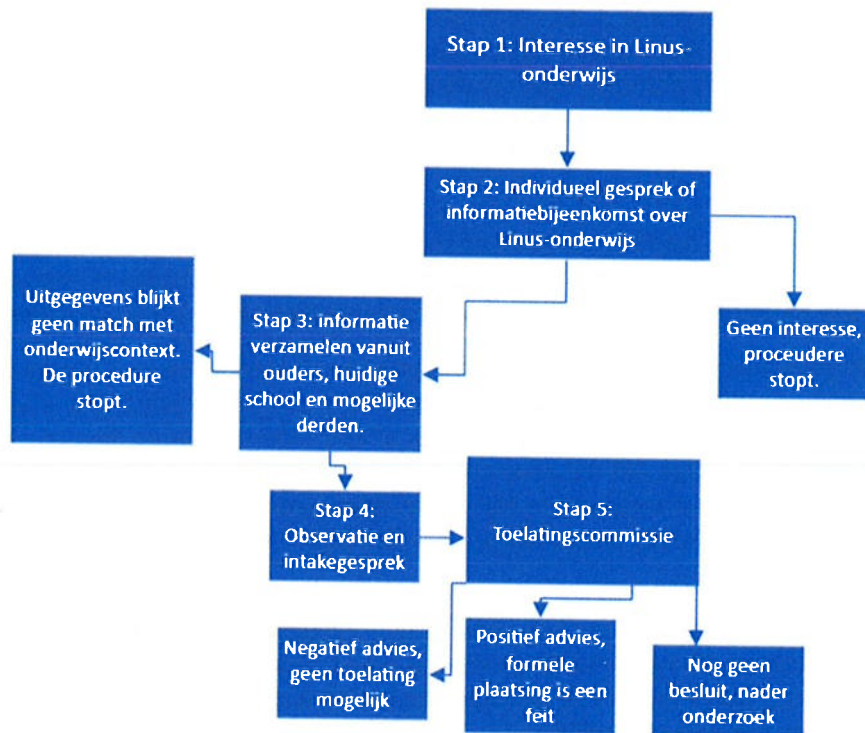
Stap 1: Interesse in Linus-onderwijs

Stap 2: Individueel gesprek of informatiebijeenkomst over Linus-onderwijs

Uitgegevens blijkt geen match met onderwijscontext. De procedure stopt.

Stap 3: informatie verzamelen vanuit ouders, huidige school en mogelijke derden.

Geen interesse, proceudere stopt.

Stap 4: Observatie en intakegesprek

Stap 5: Toelatingscommissie

Negatief advies, geen toelating mogelijk

Positief advies, formele plaatsing is een feit

Nog geen besluit, nader onderzoek